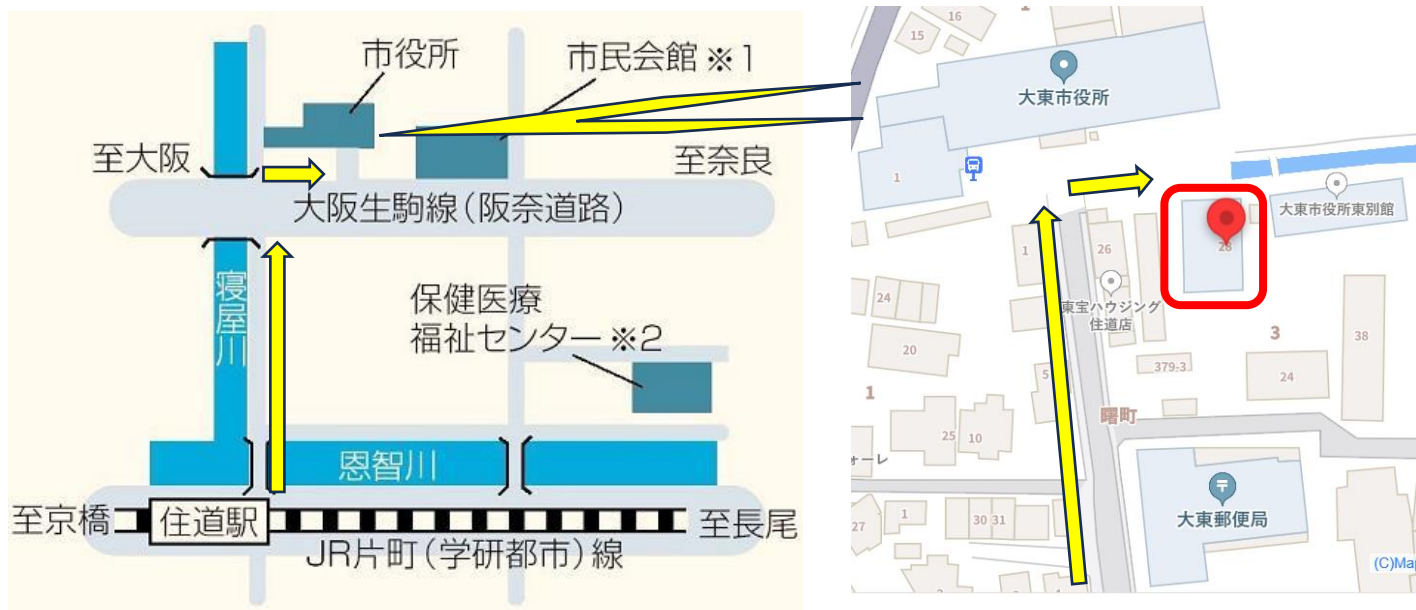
市役所
市民会館 ※1
至大阪
至奈良
大阪生駒線（阪奈道路）
寝屋川
保健医療
福祉センター ※2
恩智川
至京橋
住道駅
至長尾
JR片町（学研都市）線

16
15
大東市役所
1
大東市役所東別館
28
26
1
24
東宝ハウジング
住道店
3
38
20
379:3
5
24
1
曙町
25
10
ォーレ
大東郵便局
27
1
30 31
28
(C)Ma